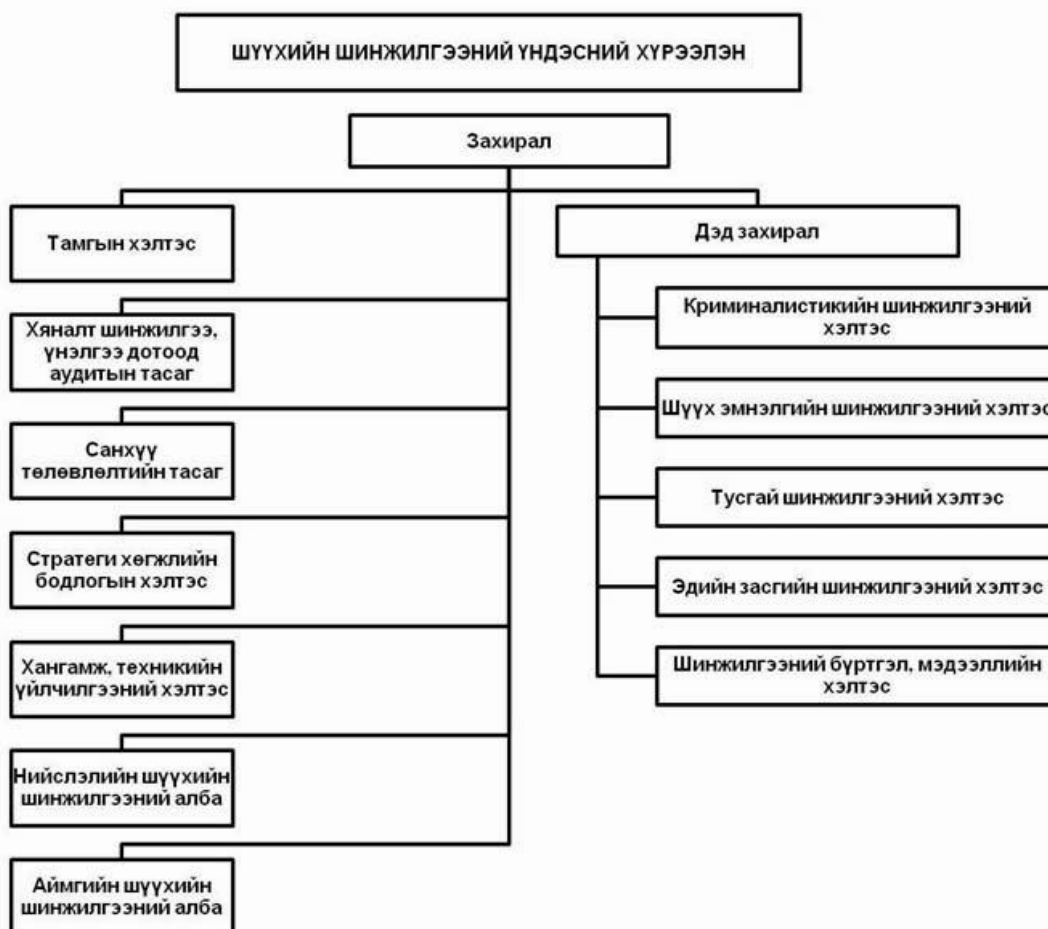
ШҮҮХИЙН ШИНЖИЛГЭЭНИЙ ҮНДЭСНИЙ ХҮРЭЭЛЭН

Захирал

Тамгын хэлтэс

Хяналт шинжилгээ, үнэлгээ дотоод аудитын тасаг

Санхүү төлөвлөлтийн тасаг

Стратеги хөгжлийн бодлогын хэлтэс

Хангамж, техникийн үйлчилгээний хэлтэс

Нийслэлийн шүүхийн шинжилгээний алба

Аймгийн шүүхийн шинжилгээний алба

Дэд захирал

Криминалистикийн шинжилгээний хэлтэс

Шүүх эмнэлгийн шинжилгээний хэлтэс

Тусгай шинжилгээний хэлтэс

Эдийн засгийн шинжилгээний хэлтэс

Шинжилгээний бүртгэл, мэдээллийн хэлтэс